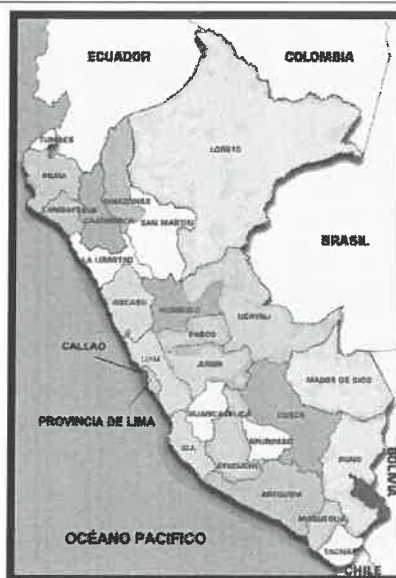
ECUADOR
COLOMBIA
TUMBES
PIURA
LAMBAYEQUE
AMAZONAS
CAJAMARCA
LORETO
SAN MARTIN
BRASIL
LA LIBERTAD
ANCASH
HUANUCO
UCAYALI
PASCO
CALLAO
LIMA
JUNIN
MADRE DE DIOS
PROVINCIA DE LIMA
HUANCAVELICA
CUSCO
ICA
APURIMAC
AYACUCHO
PUNO
BOLIVIA
AREQUIPA
MOQUEGUA
OCÉANO PACIFICO
TACNA
CHILE